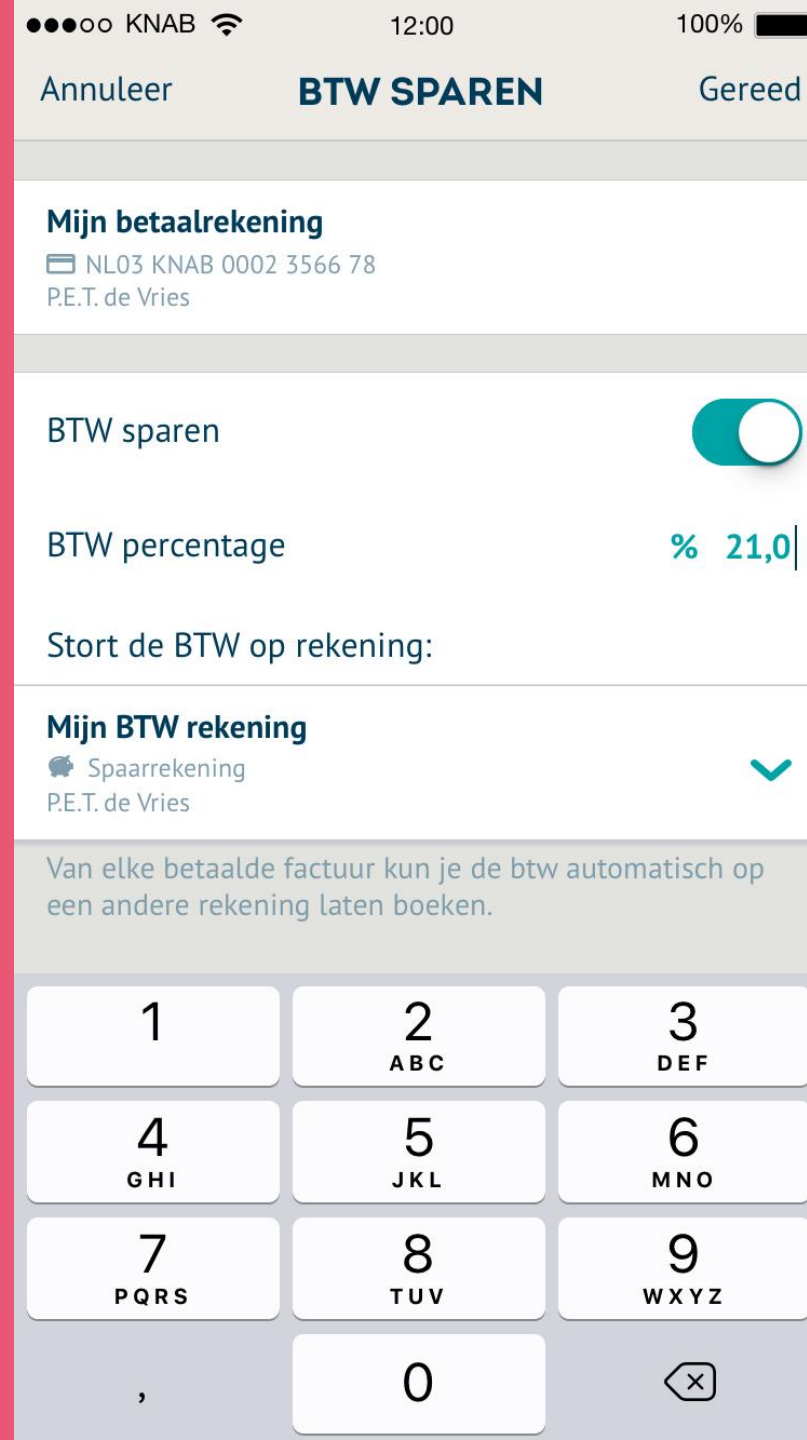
●●●○○ KNAB 12:00 100%

Annuleer BTW SPAREN Gereed

Mijn betaalrekening
NL03 KNAB 0002 3566 78
P.E.T. de Vries

BTW sparen

BTW percentage % 21,0

Stort de BTW op rekening:

Mijn BTW rekening
Spaarrekening
P.E.T. de Vries

Van elke betaalde factuur kun je de btw automatisch op een andere rekening laten boeken.

| 1 | 2 ABC | 3 DEF |
|---|---|---|
| 4 GHI | 5 JKL | 6 MNO |
| 7 PQRS | 8 TUV | 9 WXYZ |
| , | 0 | |